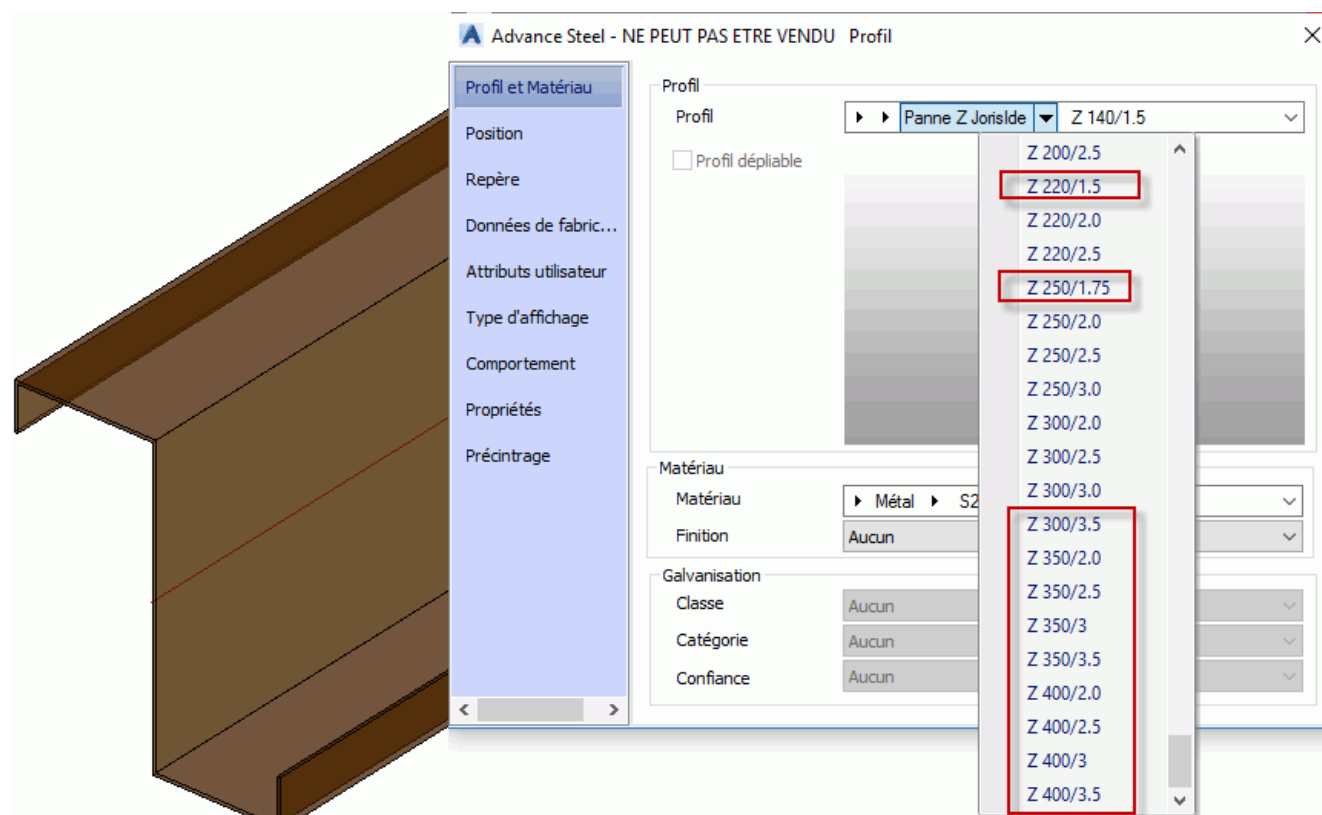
Advance Steel - NE PEUT PAS ETRE VENDU Profil

Profil et Matériau
Position
Repère
Données de fabric...
Attributs utilisateur
Type d'affichage
Comportement
Propriétés
Précintrage

Profil
Profil
Panne Z JorisIde
Z 140/1.5
Profil dépliable

Z 200/2.5
Z 220/1.5
Z 220/2.0
Z 220/2.5
Z 250/1.75
Z 250/2.0
Z 250/2.5
Z 250/3.0
Z 300/2.0
Z 300/2.5
Z 300/3.0
Z 300/3.5
Z 350/2.0
Z 350/2.5
Z 350/3
Z 350/3.5
Z 400/2.0
Z 400/2.5
Z 400/3
Z 400/3.5

Matériau
Matériau
Métal S2
Finition
Aucun

Galvanisation
Classe
Aucun
Catégorie
Aucun
Confiance
Aucun